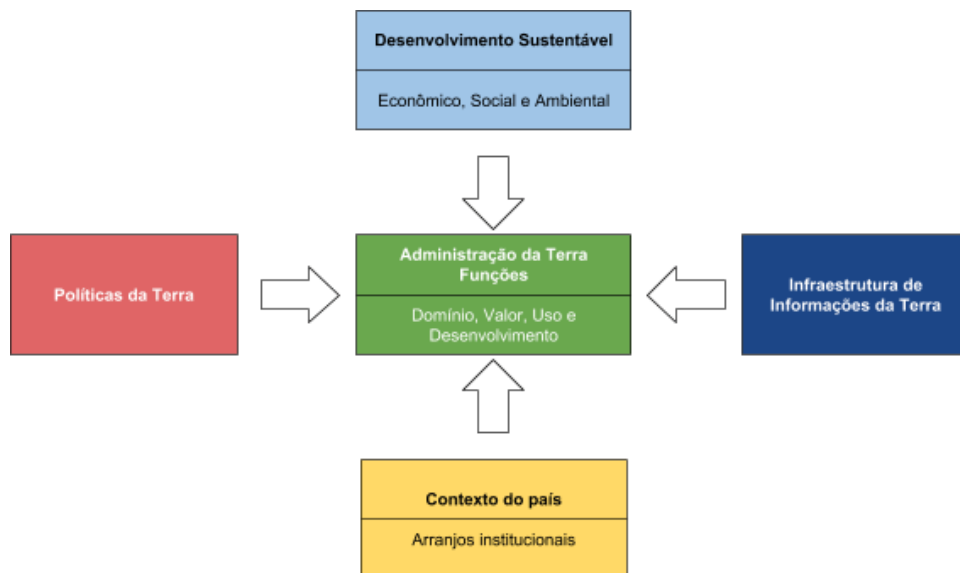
Desenvolvimento Sustentável

Econômico, Social e Ambiental

Políticas da Terra

Administração da Terra
Funções

Domínio, Valor, Uso e Desenvolvimento

Infraestrutura de Informações da Terra

Contexto do país

Arranjos institucionais